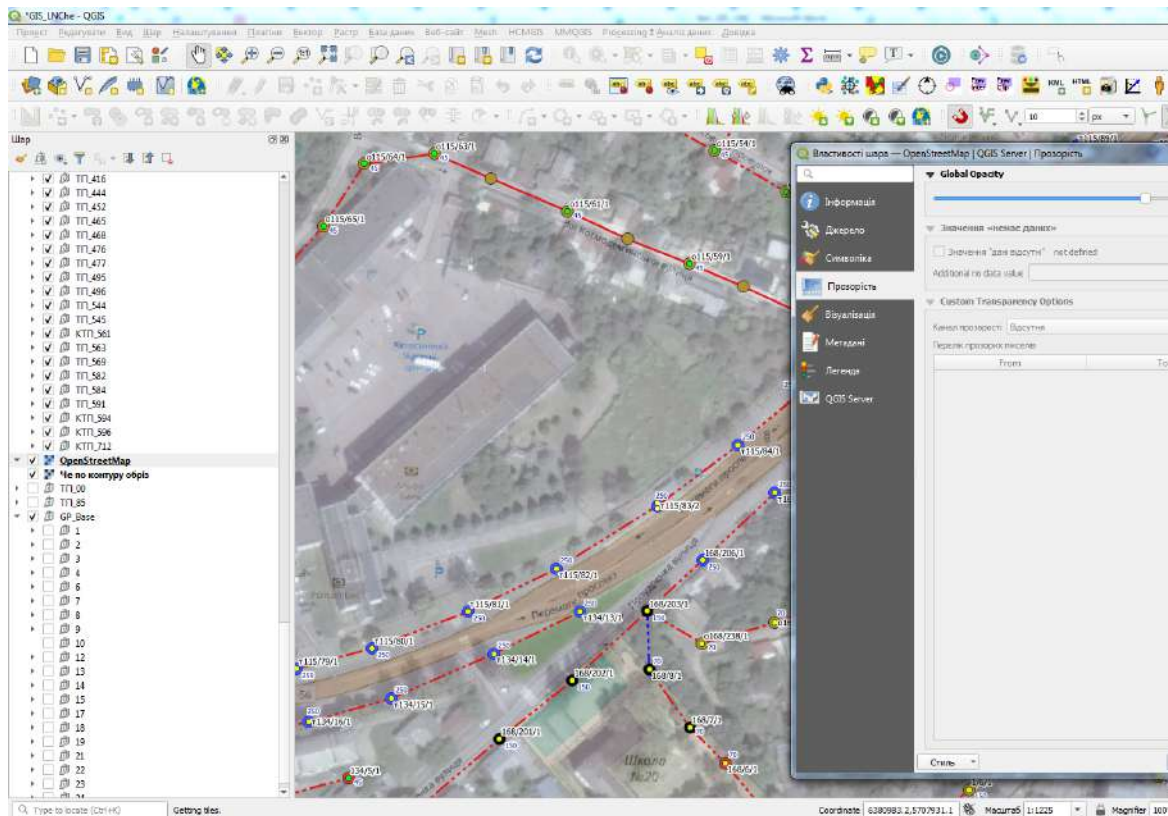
*GIS_LNChe - QGIS

Проект Редагувати Вид Шар Налаштування Плагіни Вектор Растр Бази даних Веб-сайт Mesh HCMGIS MMQGIS Processing Аналіз даних Довідка

Шар

ТП_416
ТП_444
ТП_452
ТП_465
ТП_468
ТП_476
ТП_477
ТП_495
ТП_496
ТП_544
ТП_545
КТП_561
ТП_563
ТП_569
ТП_582
ТП_584
ТП_591
КТП_594
КТП_596
КТП_712
OpenStreetMap
*Не по контуру обрiз
ТП_00
ТП_85
GP_Base
1
2
3
4
6
7
8
9
10
12
13
14
15
17
18
19
21
22
23

Властивості шару — OpenStreetMap | QGIS Server | Прозорість

Інформація
Джерело
Символіка
Прозорість
Візуалізація
Метадані
Легенда
QGIS Server

Global Opacity

Значення «немає даних»
Значення "дані відсутні" not defined
Additional no data value

Custom Transparency Options
Канал прозорості Відсутня
Перелік прозорих пікселів
From
To

Стиль

o115/64/1
o115/63/1
o115/65/1
o115/61/1
o115/59/1
o115/54/1
r115/84/1
r115/83/2
r115/82/1
r115/81/1
r115/80/1
r115/79/1
r134/13/1
r134/14/1
r134/15/1
r134/16/1
134/9/1
168/206/1
168/203/1
168/202/1
168/201/1
168/8/1
168/7/1
168/6/1
o168/238/1
Школа №20

Type to locate (Ctrl+K)
Getting tiles.
Coordinate 6380983.2,5707931.1
Масштаб 1:1225
Magnifier 100